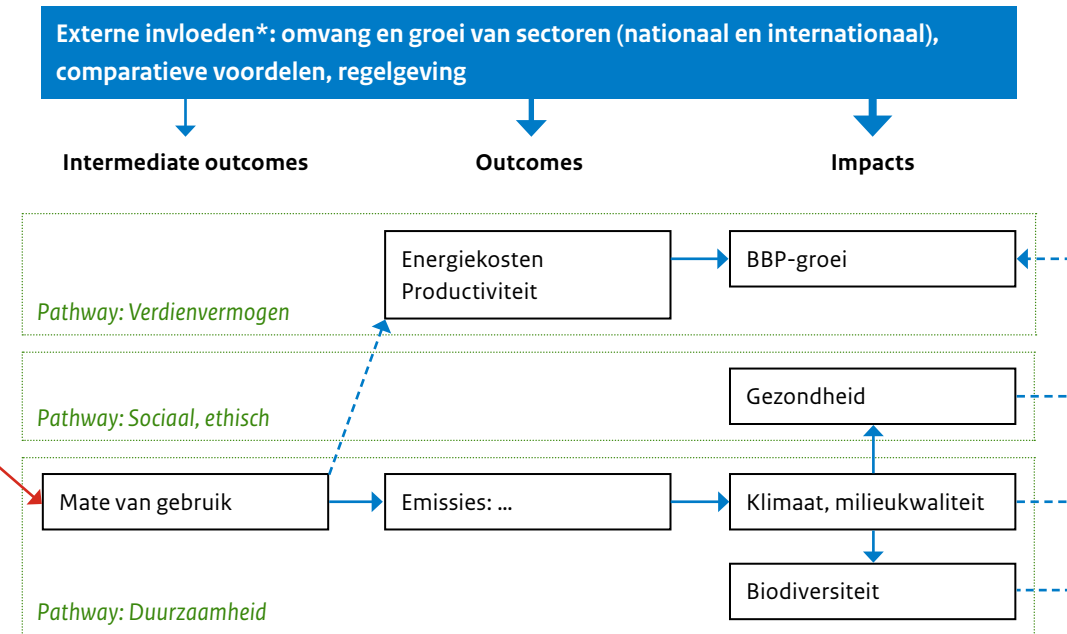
Externe invloeden*: omvang en groei van sectoren (nationaal en internationaal), comparatieve voordelen, regelgeving

Intermediate outcomes

Outcomes

Impacts

Energiekosten
Productiviteit

BBP-groei

Pathway: Verdienvermogen

Gezondheid

Pathway: Sociaal, ethisch

Mate van gebruik

Emissies: ...

Klimaat, milieukwaliteit

Biodiversiteit

Pathway: Duurzaamheid